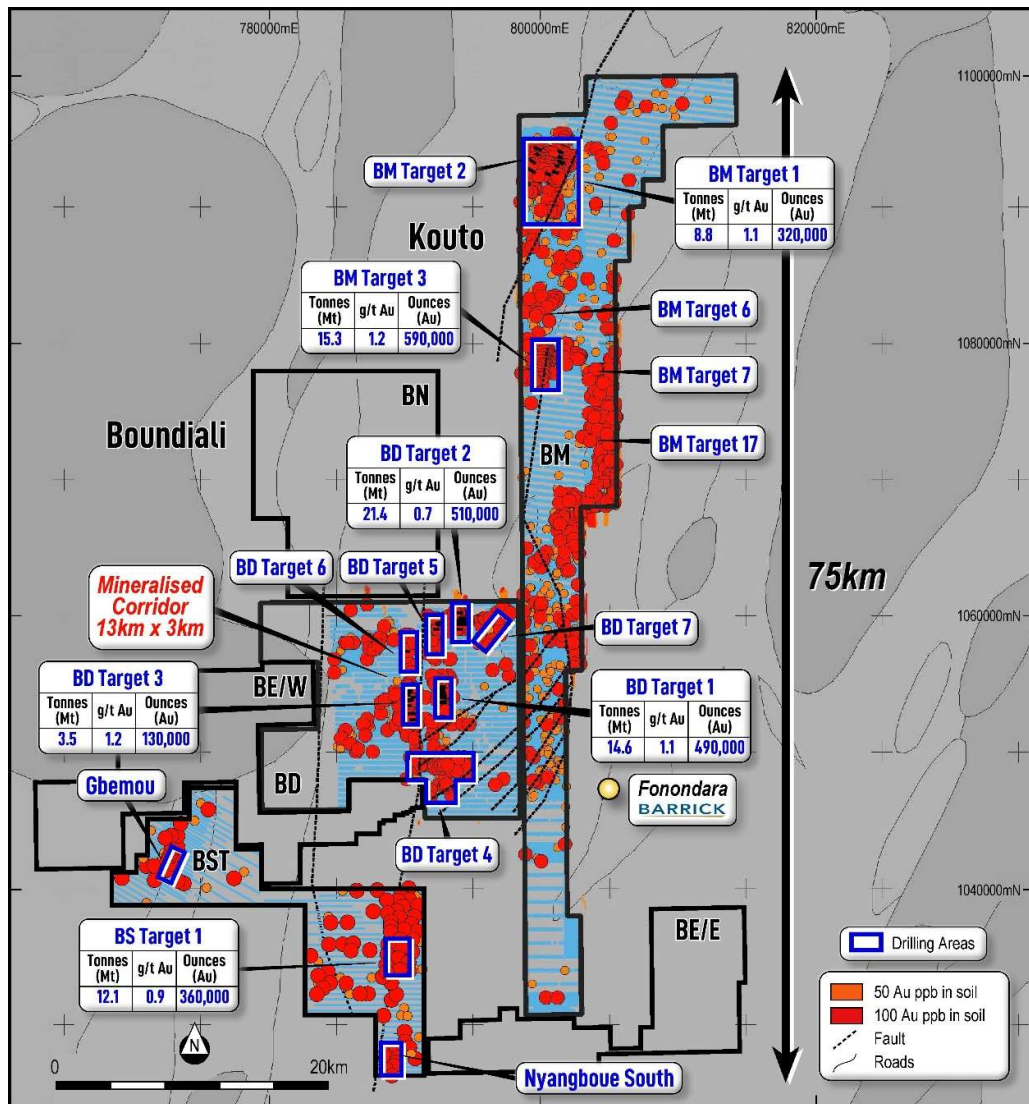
780000mE
800000mE
820000mE
1100000mN
1080000mN
1060000mN
1040000mN

BM Target 2

BM Target 1

| Tonnes (Mt) | g/t Au | Ounces (Au) |
|---|---|---|
| 8.8 | 1.1 | 320,000 |

Kouto

BM Target 3

| Tonnes (Mt) | g/t Au | Ounces (Au) |
|---|---|---|
| 15.3 | 1.2 | 590,000 |

BM Target 6

BM Target 7

BN

BM Target 17

Boundiali

BD Target 2

| Tonnes (Mt) | g/t Au | Ounces (Au) |
|---|---|---|
| 21.4 | 0.7 | 510,000 |

BM

BD Target 6

BD Target 5

75km

Mineralised Corridor 13km x 3km

BD Target 7

BD Target 3

| Tonnes (Mt) | g/t Au | Ounces (Au) |
|---|---|---|
| 3.5 | 1.2 | 130,000 |

BE/W

BD Target 1

| Tonnes (Mt) | g/t Au | Ounces (Au) |
|---|---|---|
| 14.6 | 1.1 | 490,000 |

Gbemou

BD

Fonondara
BARRICK

BST

BD Target 4

BS Target 1

| Tonnes (Mt) | g/t Au | Ounces (Au) |
|---|---|---|
| 12.1 | 0.9 | 360,000 |

BE/E

Drilling Areas

50 Au ppb in soil
100 Au ppb in soil
Fault
Roads

N

0
20km

Nyangboue South